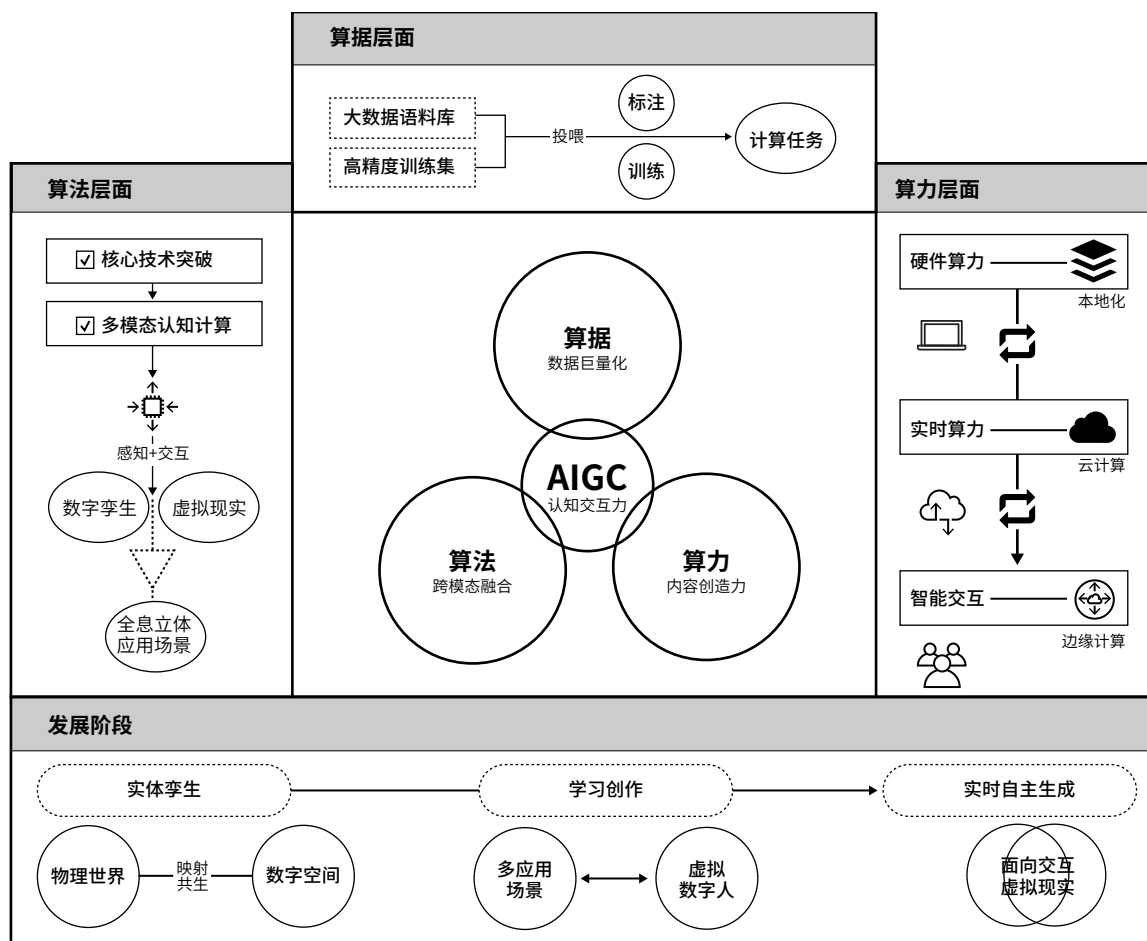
算据层面

大数据语料库
高精度训练集
投喂
标注
训练
计算任务

算法层面

☑ 核心技术突破
☑ 多模态认知计算
感知+交互
数字孪生
虚拟现实
全息立体应用场景

算据
数据巨量化
AIGC
认知交互力
算法
跨模态融合
算力
内容创造力

算力层面

硬件算力
本地化
实时算力
云计算
智能交互
边缘计算

发展阶段

实体孪生
学习创作
实时自主生成
物理世界
映射共生
数字空间
多应用场景
虚拟数字人
面向交互虚拟现实